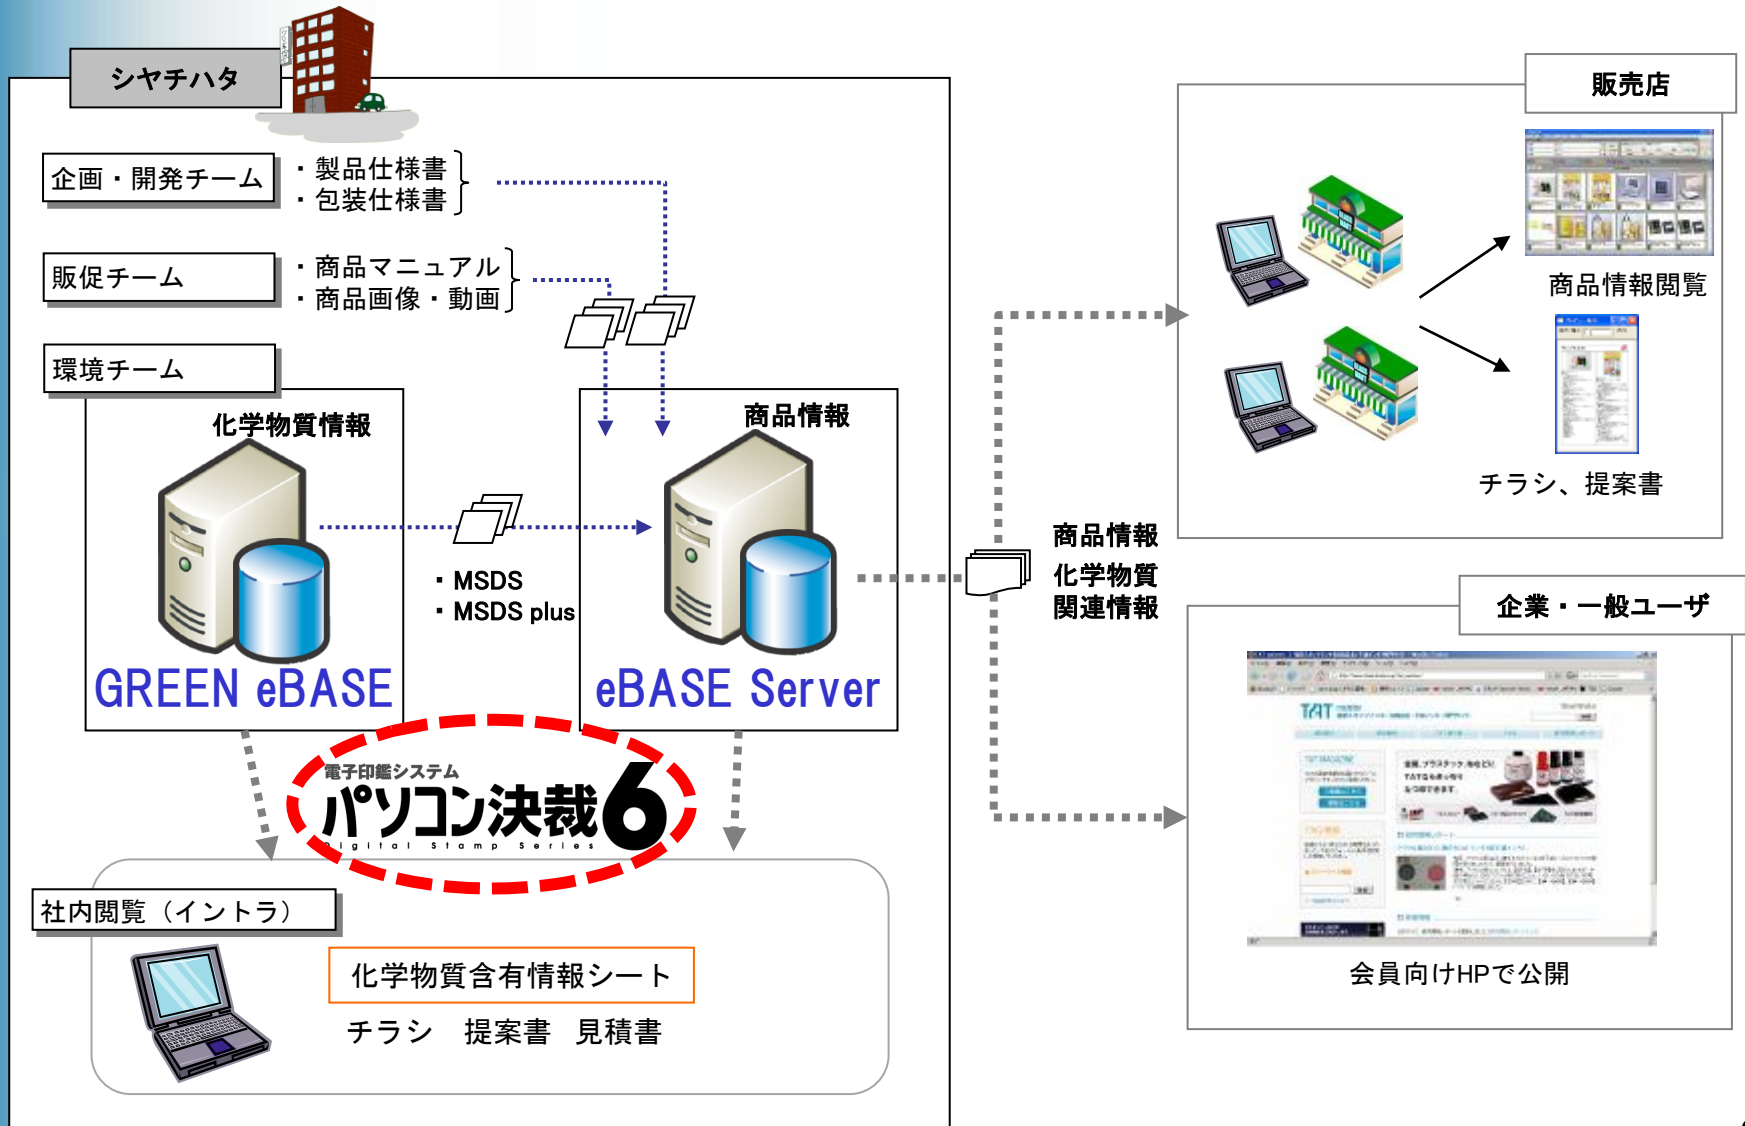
シヤチハタ

企画・開発チーム

・製品仕様書
・包装仕様書

販促チーム

・商品マニュアル
・商品画像・動画

環境チーム

化学物質情報

GREEN eBASE

・MSDS
・MSDS plus

商品情報

eBASE Server

電子印鑑システム
パソコン決裁6
Digital Stamp Series

社内閲覧（イントラ）

化学物質含有情報シート

チラシ　提案書　見積書

商品情報
化学物質
関連情報

販売店

商品情報閲覧

チラシ、提案書

企業・一般ユーザ

TAT

会員向けHPで公開